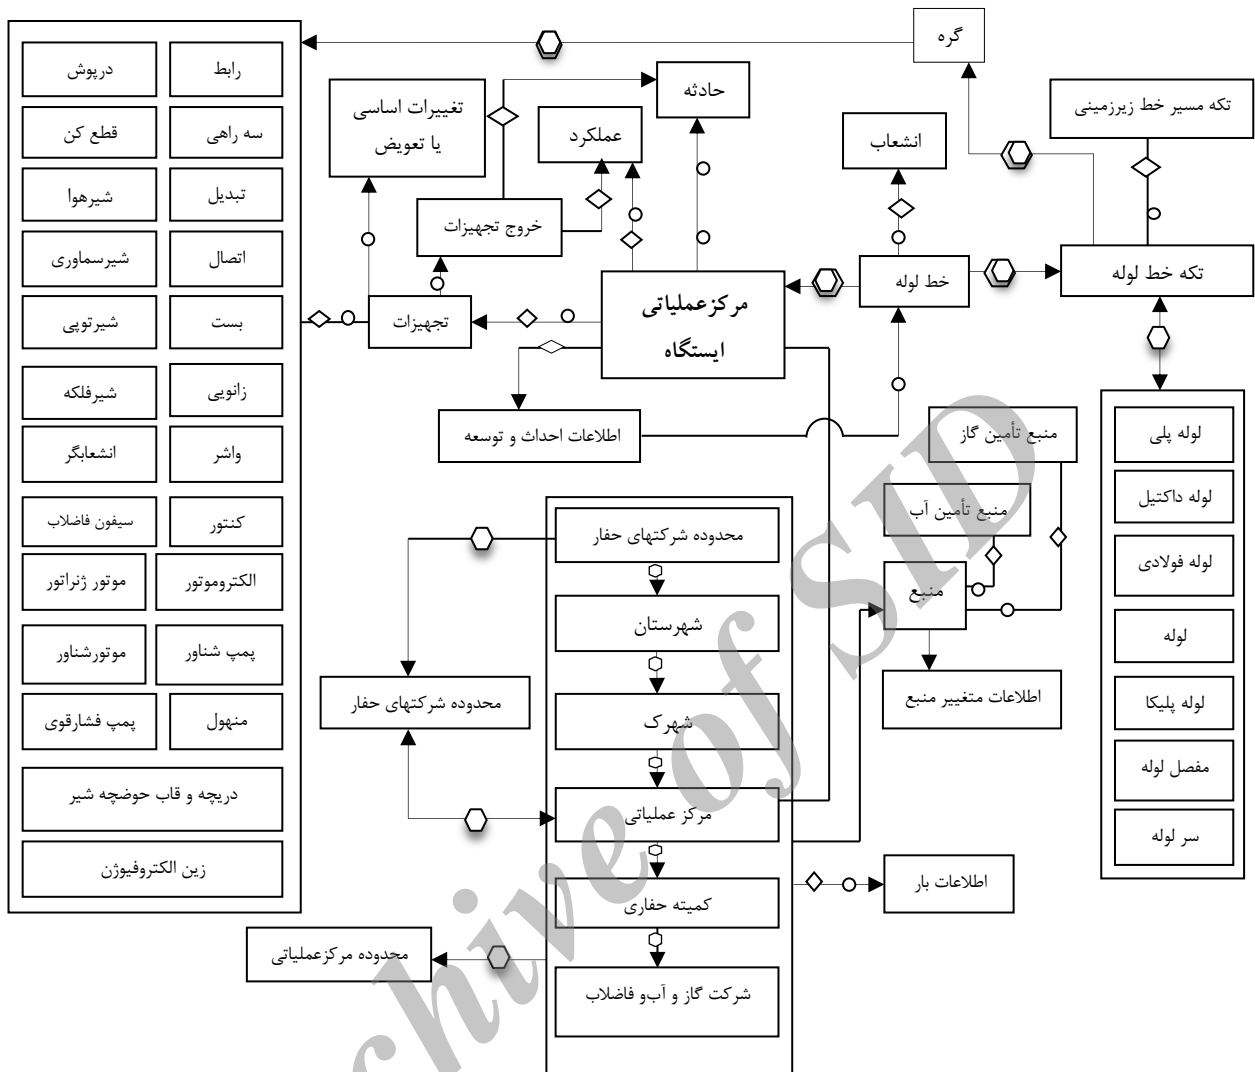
گره

تکه مسیر خط زیرزمینی

حادثه

تغییرات اساسی یا تعویض

عملکرد

انشعاب

خروج تجهیزات

خط لوله

تکه خط لوله

مرکزعملیاتی ایستگاه

تجهیزات

اطلاعات احداث و توسعه

منبع تأمین گاز

منبع تأمین آب

منبع

اطلاعات متغییر منبع

لوله پلی

لوله داکتیل

لوله فولادی

لوله

لوله پلیکا

مفصل لوله

سر لوله

| رابط | درپوش |
|---|---|
| سه راهی | قطع کن |
| تبدیل | شیرهوا |
| اتصال | شیرسماوری |
| بست | شیرتوپی |
| زانویی | شیرفلکه |
| واشر | انشعابگر |
| کنتور | سیفون فاضلاب |
| الکتروموتور | موتور ژنراتور |
| پمپ شناور | موتورشناور |
| منهول | پمپ فشارقوی |

دریچه و قاب حوضچه شیر

زین الکتروفیوژن

محدوده شرکتهای حفار

شهرستان

شهرک

مرکز عملیاتی

کمیته حفاری

شرکت گاز و آبو فاضلاب

محدوده شرکتهای حفار

اطلاعات بار

محدوده مرکزعملیاتی